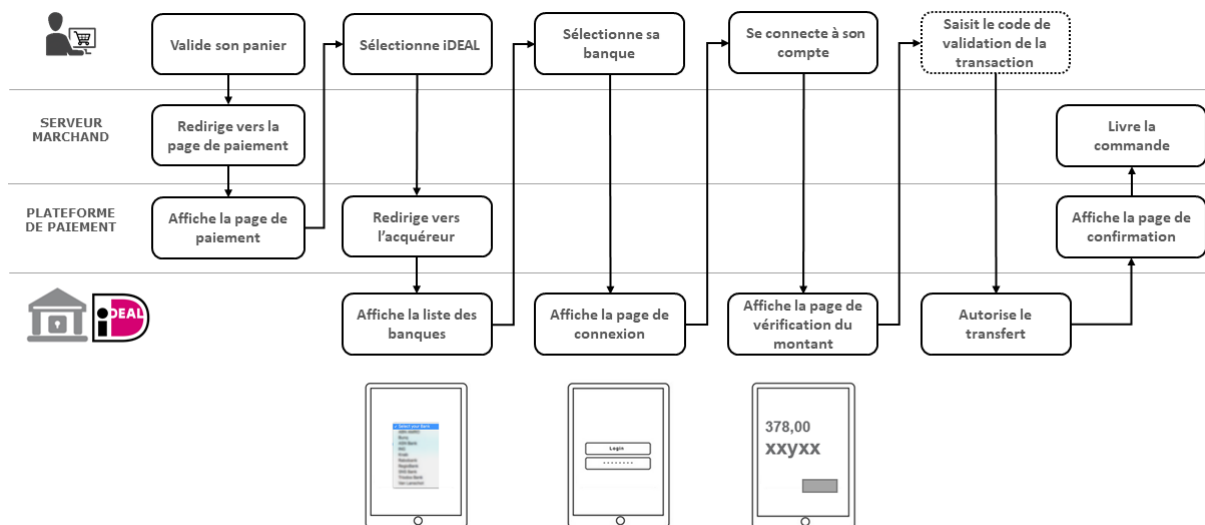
Valide son panier

Sélectionne iDEAL

Sélectionne sa banque

Se connecte à son compte

Saisit le code de validation de la transaction

SERVEUR MARCHAND

Redirige vers la page de paiement

Livre la commande

PLATEFORME DE PAIEMENT

Affiche la page de paiement

Redirige vers l'acquéreur

Affiche la page de confirmation

iDEAL

Affiche la liste des banques

Affiche la page de connexion

Affiche la page de vérification du montant

Autorise le transfert

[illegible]

Login

378,00
xxyxx